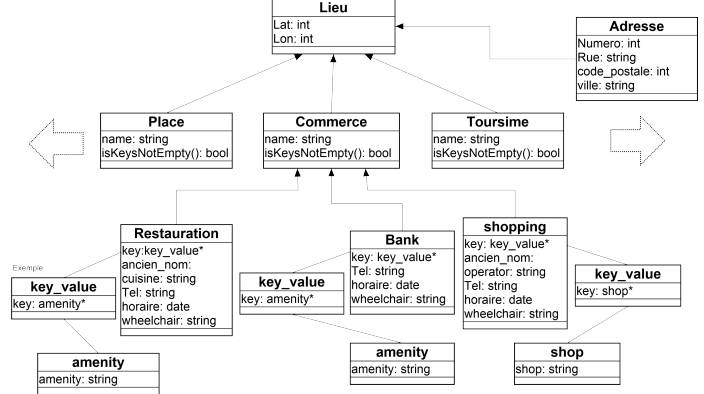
Lieu
Lat: int
Lon: int

Adresse
Numero: int
Rue: string
code_postale: int
ville: string

Place
name: string
isKeysNotEmpty(): bool

Commerce
name: string
isKeysNotEmpty(): bool

Toursime
name: string
isKeysNotEmpty(): bool

Exemple

key_value
key: amenity*

Restauration
key:key_value*
ancien_nom:
cuisine: string
Tel: string
horaire: date
wheelchair: string

key_value
key: amenity*

Bank
key: key_value*
Tel: string
horaire: date
wheelchair: string

shopping
key: key_value*
ancien_nom:
operator: string
Tel: string
horaire: date
wheelchair: string

key_value
key: shop*

amenity
amenity: string

amenity
amenity: string

shop
shop: string